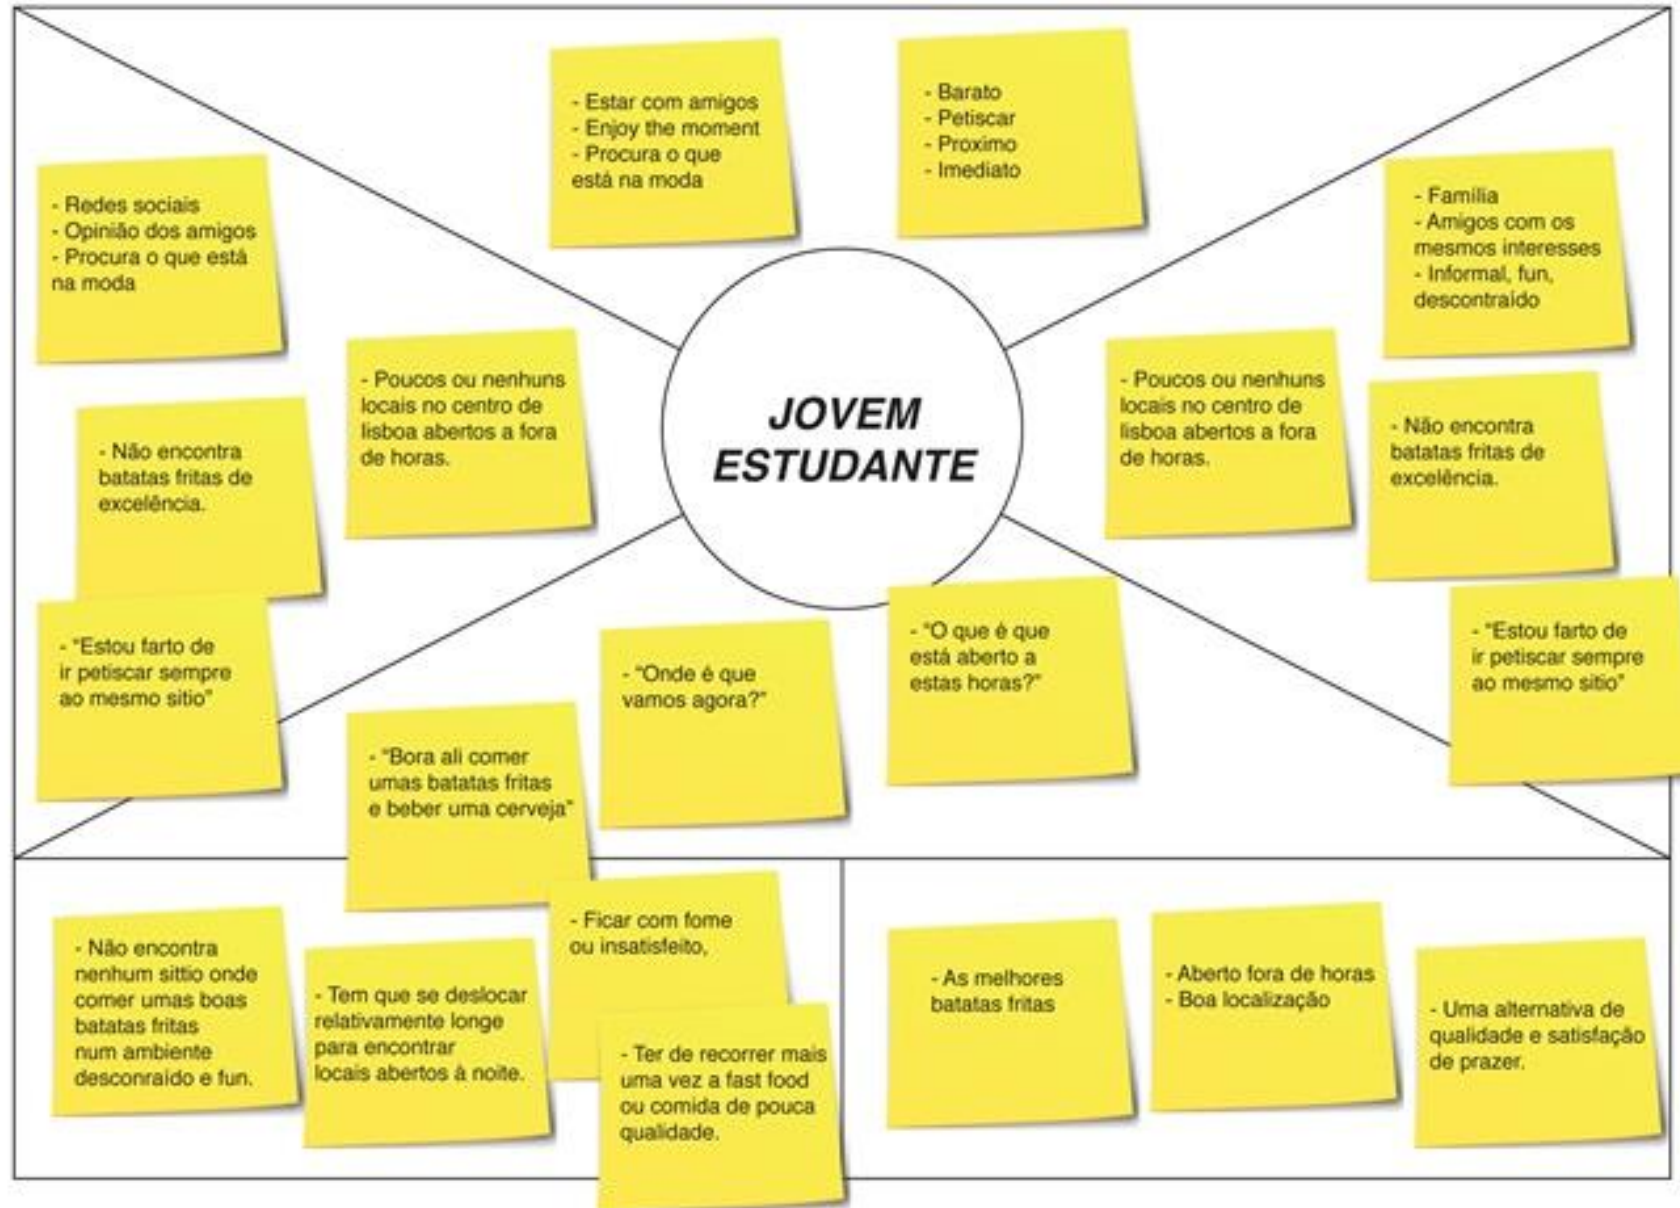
- Estar com amigos
- Enjoy the moment
- Procura o que está na moda

- Barato
- Petiscar
- Proximo
- Imediato

- Redes sociais
- Opinião dos amigos
- Procura o que está na moda

- Família
- Amigos com os mesmos interesses
- Informal, fun, descontraído

JOVEM ESTUDANTE

- Poucos ou nenhuns locais no centro de lisboa abertos a fora de horas.

- Poucos ou nenhuns locais no centro de lisboa abertos a fora de horas.

- Não encontra batatas fritas de excelência.

- Não encontra batatas fritas de excelência.

- "Estou farto de ir petiscar sempre ao mesmo sitio"

- "Onde é que vamos agora?"

- "O que é que está aberto a estas horas?"

- "Estou farto de ir petiscar sempre ao mesmo sitio"

- "Bora ali comer umas batatas fritas e beber uma cerveja"

- Não encontra nenhum sittio onde comer umas boas batatas fritas num ambiente desconraído e fun.

- Tem que se deslocar relativamente longe para encontrar locais abertos à noite.

- Ficar com fome ou insatisfeito,

- Ter de recorrer mais uma vez a fast food ou comida de pouca qualidade.

- As melhores batatas fritas

- Aberto fora de horas
- Boa localização

- Uma alternativa de qualidade e satisfação de prazer.